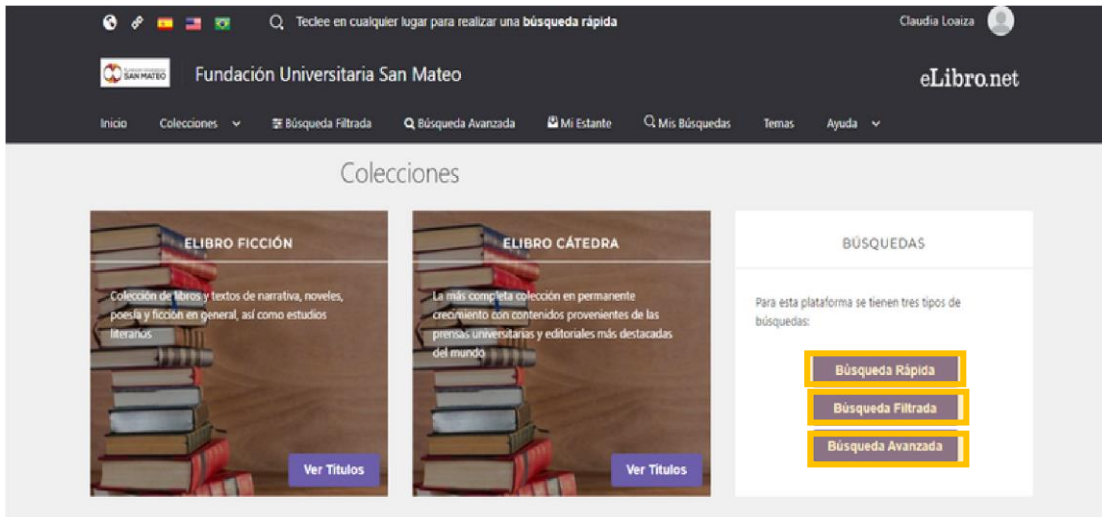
Teclee en cualquier lugar para realizar una **búsqueda rápida**

Claudia Loaiza

SAN MATEO

Fundación Universitaria San Mateo

eLibro.net

Inicio Colecciones Búsqueda Filtrada Búsqueda Avanzada Mi Estante Mis Búsquedas Temas Ayuda

Colecciones

ELIBRO FICCIÓN

Colección de libros y textos de narrativa, noveles, poesía y ficción en general, así como estudios literarios

Ver Títulos

ELIBRO CÁTEDRA

La más completa colección en permanente crecimiento con contenidos provenientes de las prensas universitarias y editoriales más destacadas del mundo

Ver Títulos

BÚSQUEDAS

Para esta plataforma se tienen tres tipos de búsquedas:

Búsqueda Rápida

Búsqueda Filtrada

Búsqueda Avanzada